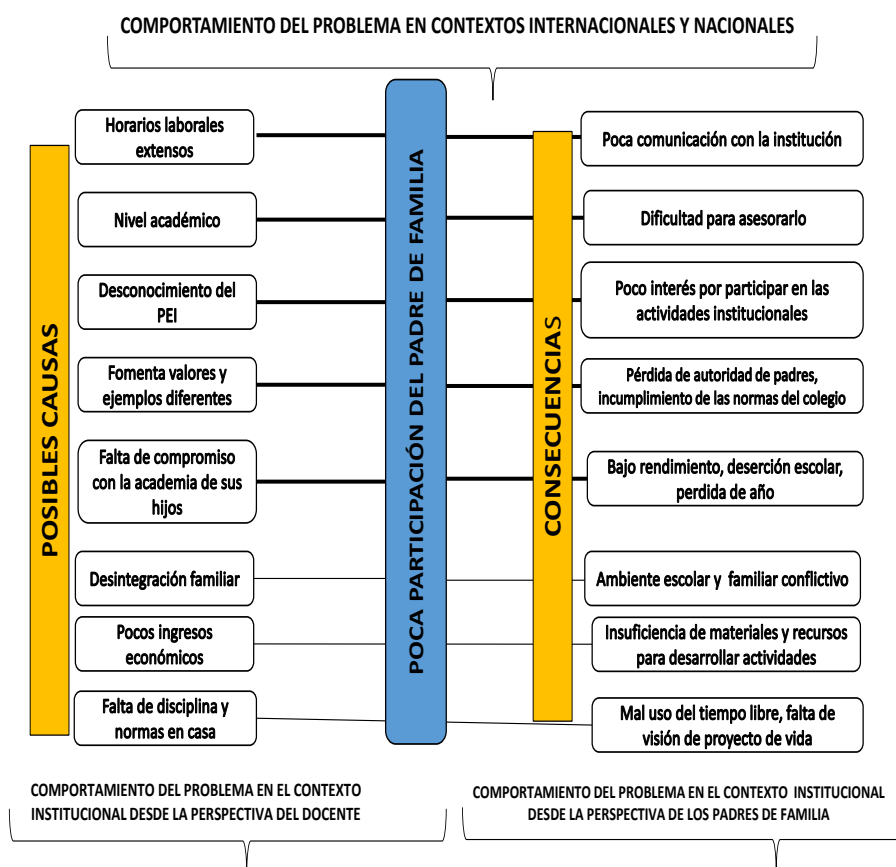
COMPORTAMIENTO DEL PROBLEMA EN CONTEXTOS INTERNACIONALES Y NACIONALES

POSIBLES CAUSAS

Horarios laborales extensos

Nivel académico

Desconocimiento del PEI

Fomenta valores y ejemplos diferentes

Falta de compromiso con la academia de sus hijos

Desintegración familiar

Pocos ingresos económicos

Falta de disciplina y normas en casa

POCA PARTICIPACIÓN DEL PADRE DE FAMILIA

CONSECUENCIAS

Poca comunicación con la institución

Dificultad para asesorarlo

Poco interés por participar en las actividades institucionales

Pérdida de autoridad de padres, incumplimiento de las normas del colegio

Bajo rendimiento, deserción escolar, perdida de año

Ambiente escolar y familiar conflictivo

Insuficiencia de materiales y recursos para desarrollar actividades

Mal uso del tiempo libre, falta de visión de proyecto de vida

COMPORTAMIENTO DEL PROBLEMA EN EL CONTEXTO INSTITUCIONAL DESDE LA PERSPECTIVA DEL DOCENTE

COMPORTAMIENTO DEL PROBLEMA EN EL CONTEXTO INSTITUCIONAL DESDE LA PERSPECTIVA DE LOS PADRES DE FAMILIA